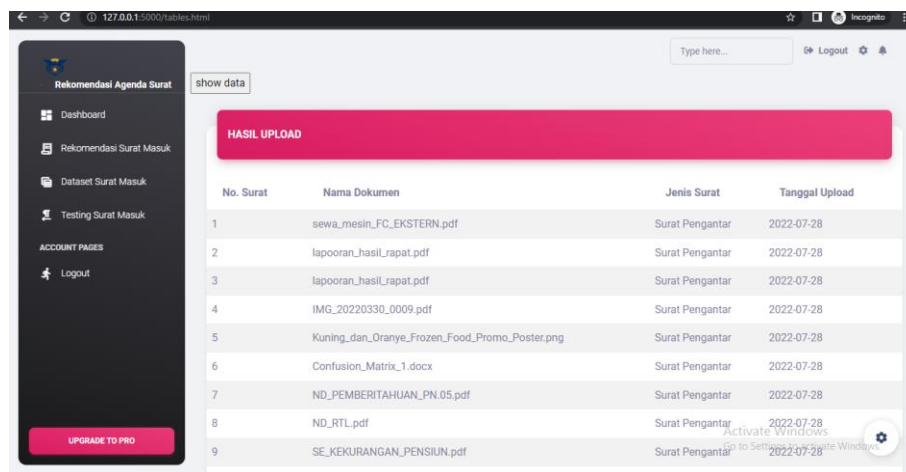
127.0.0.1:5000/tables.html

Incognito

Rekomendasi Agenda Surat

show data

Type here...

Logout

Dashboard

Rekomendasi Surat Masuk

Dataset Surat Masuk

Testing Surat Masuk

ACCOUNT PAGES

Logout

UPGRADE TO PRO

HASIL UPLOAD

| No. Surat | Nama Dokumen | Jenis Surat | Tanggal Upload |
|---|---|---|---|
| 1 | sewa_mesin_FC_EKSTERN.pdf | Surat Pengantar | 2022-07-28 |
| 2 | lapooran_hasil_rapat.pdf | Surat Pengantar | 2022-07-28 |
| 3 | lapooran_hasil_rapat.pdf | Surat Pengantar | 2022-07-28 |
| 4 | IMG_20220330_0009.pdf | Surat Pengantar | 2022-07-28 |
| 5 | Kuning_dan_Oranye_Frozen_Food_Promo_Poster.png | Surat Pengantar | 2022-07-28 |
| 6 | Confusion_Matrix_1.docx | Surat Pengantar | 2022-07-28 |
| 7 | ND_PEMBERITAHUAN_PN.05.pdf | Surat Pengantar | 2022-07-28 |
| 8 | ND_RTL.pdf | Surat Pengantar | 2022-07-28 |
| 9 | SE_KEKURANGAN_PENSIUN.pdf | Surat Pengantar | 2022-07-28 |

Activate Windows
Go to Settings to activate Windows.